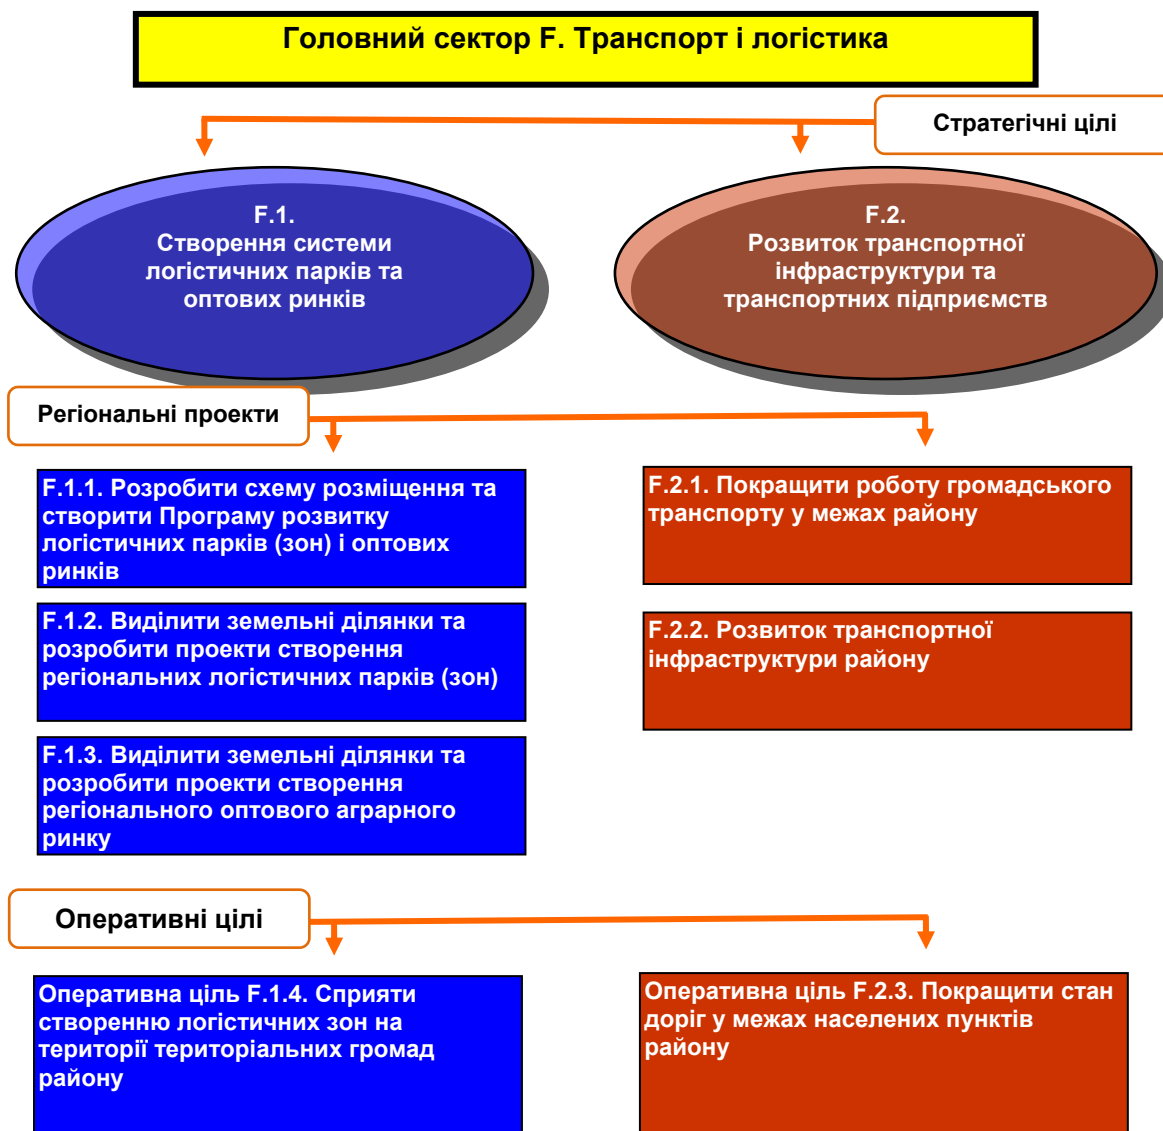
Головний сектор F. Транспорт і логістика

Стратегічні цілі

F.1.
Створення системи логістичних парків та оптових ринків

F.2.
Розвиток транспортної інфраструктури та транспортних підприємств

Регіональні проекти

F.1.1. Розробити схему розміщення та створити Програму розвитку логістичних парків (зон) і оптових ринків

F.1.2. Виділити земельні ділянки та розробити проекти створення регіональних логістичних парків (зон)

F.1.3. Виділити земельні ділянки та розробити проекти створення регіонального оптового аграрного ринку

F.2.1. Покращити роботу громадського транспорту у межах району

F.2.2. Розвиток транспортної інфраструктури району

Оперативні цілі

Оперативна ціль F.1.4. Сприяти створенню логістичних зон на території територіальних громад району

Оперативна ціль F.2.3. Покращити стан доріг у межах населених пунктів району